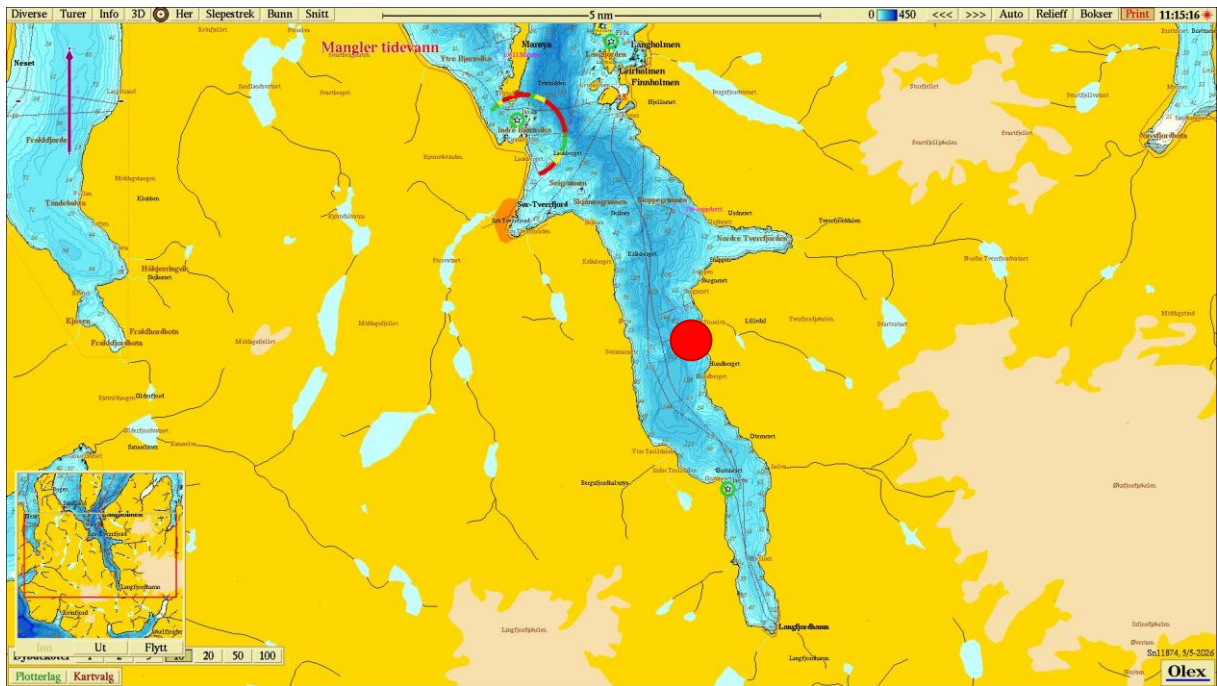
Diverse Turer Info 3D Her Slepestrek Bunn Snitt
5 nm
0 450 <<< >>> Auto Relieff Bokser Print 11:15:16

Mangler tidevann

Marøya
Langholmen
Leirholmen
Finnholmen
Ytre Bjørnvika
Indre Bjørnvika
Seigrunnen
Sør-Tverrfjord
Skjønsgrunnen
Slepesgrunnen
Nordre Tverrfjorden
Neset
Frakkfjorden
Tandebukta
Klubben
Høkjerringvik
Kjosen
Frakfjordbotn
Frakkfjordbotn
Oksfjord
Storfjellet
Svartfjellet
Svartfjelljøkelen
Nøssfjordbotn
Lillehal
Ytre Tverrfjordet
Ottenneset
Bergsfjordhalvøya
Langfjordbotn
Langfjordjøkelen
Øksfjordjøkelen

Inn Ut Flytt
Dybdekoter 1 2 5 10 20 50 100
Plotterlag Kartvalg
Sn11874, 5/5-2026
Olex